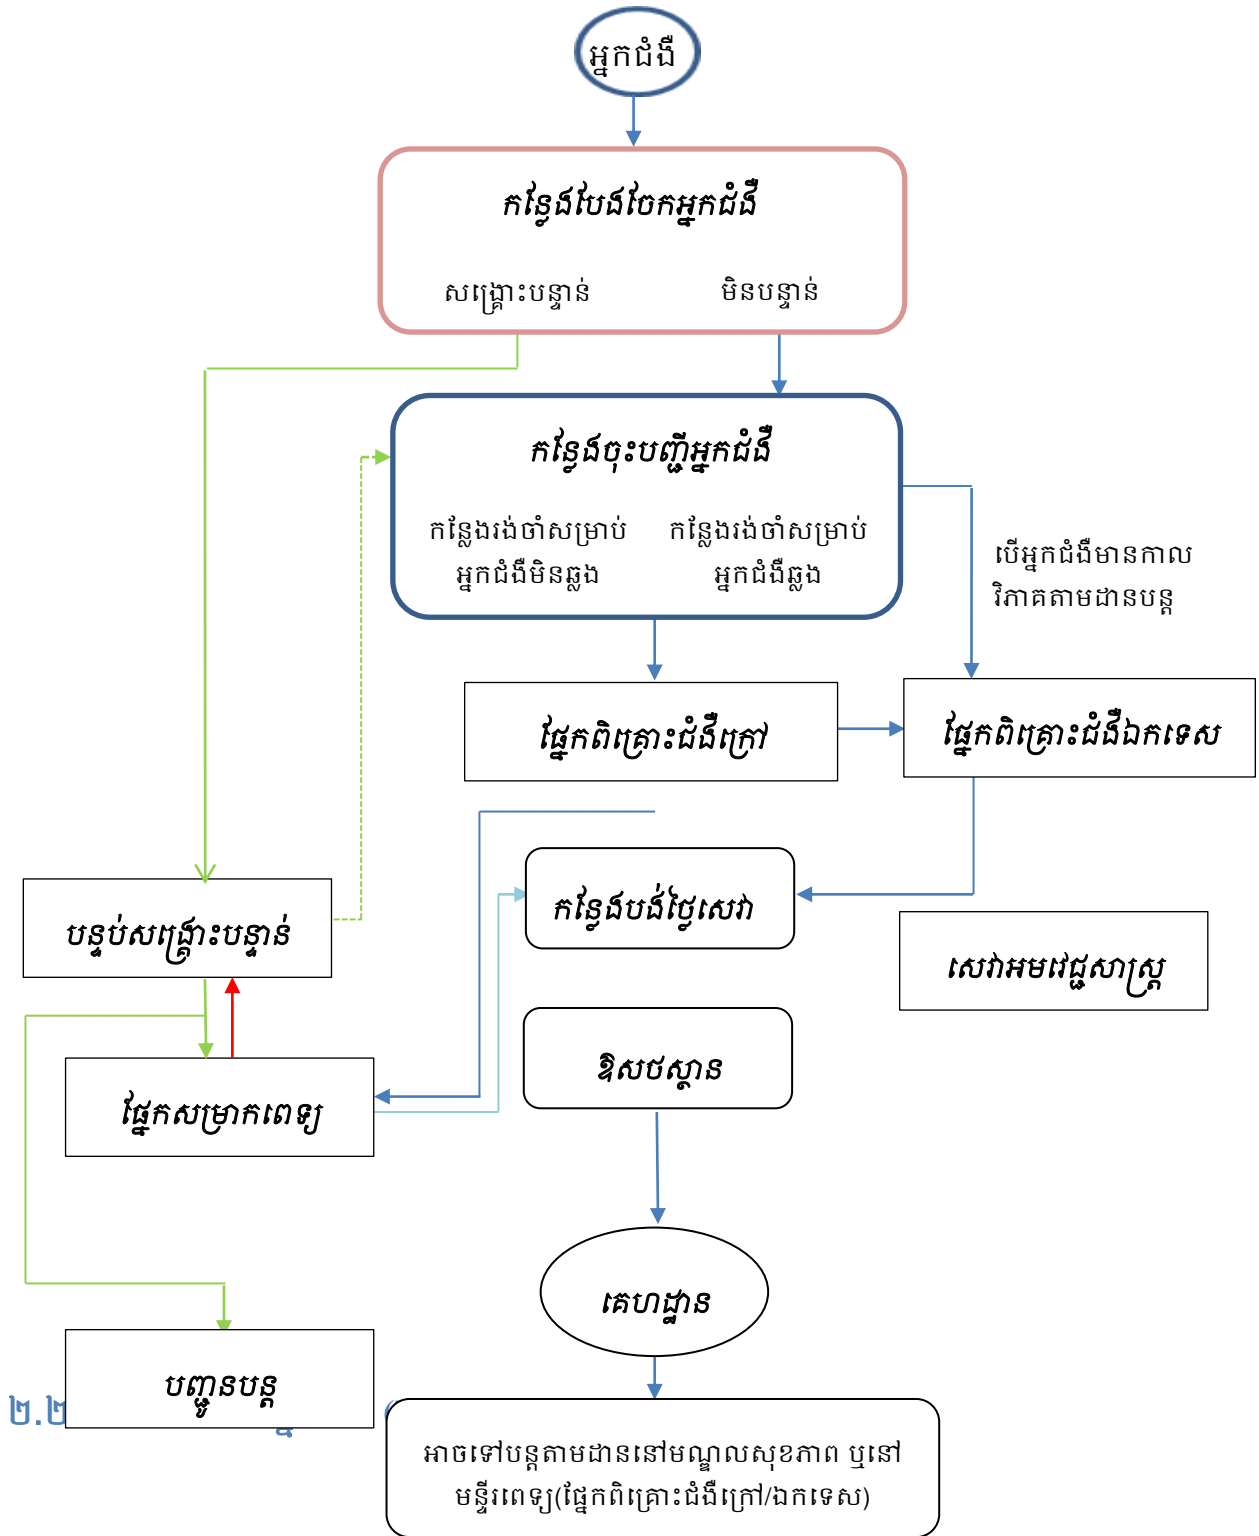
អ្នកជំងឺ

កន្លែងបែងចែកអ្នកជំងឺ

សង្គ្រោះបន្ទាន់

មិនបន្ទាន់

កន្លែងចុះបញ្ជីអ្នកជំងឺ

កន្លែងរង់ចាំសម្រាប់អ្នកជំងឺមិនធ្ងន់

កន្លែងរង់ចាំសម្រាប់អ្នកជំងឺធ្ងន់

បើអ្នកជំងឺមានការវិភាគតាមដានបន្ត

ផ្នែកពិគ្រោះជំងឺក្រៅ

ផ្នែកពិគ្រោះជំងឺឯកទេស

កន្លែងបង់ថ្លៃសេវា

បន្ទប់សង្គ្រោះបន្ទាន់

សេវាអមវេជ្ជសាស្ត្រ

ឱសថស្ថាន

ផ្នែកសម្រាកពេទ្យ

គេហដ្ឋាន

បញ្ជូនបន្ត

២.២

អាចទៅបន្តតាមដាននៅមណ្ឌលសុខភាព ឬនៅមន្ទីរពេទ្យ(ផ្នែកពិគ្រោះជំងឺក្រៅ/ឯកទេស)